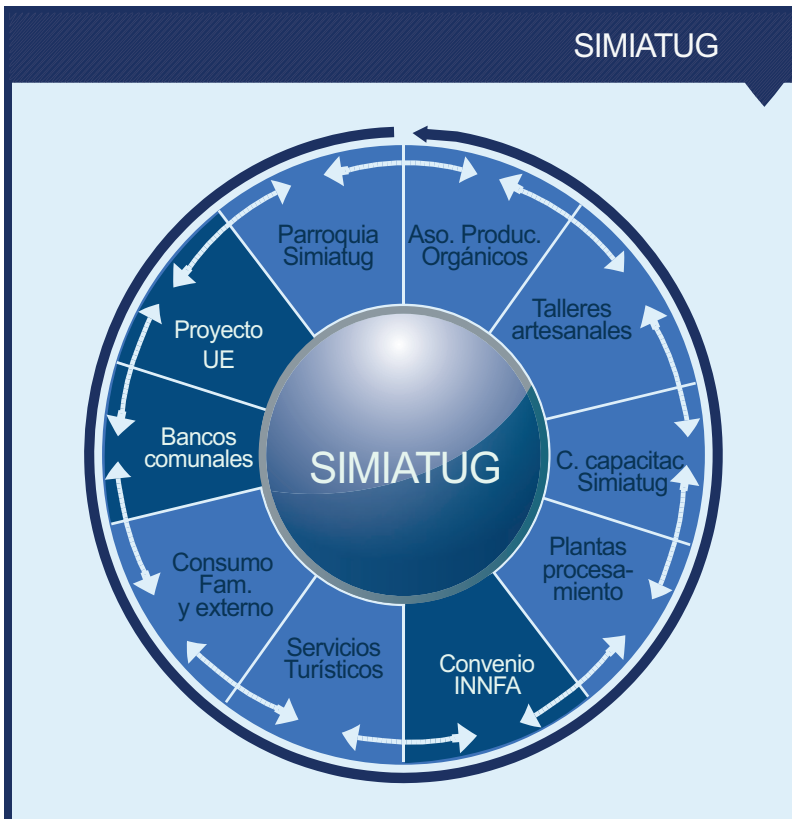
SIMIATUG

Parroquia Simiatug

Aso. Produc. Orgánicos

Talleres artesanales

C. capacitac Simiatug

Plantas procesamiento

Convenio INNFA

Servicios Turísticos

Consumo Fam. y externo

Bancos comunales

Proyecto UE

SIMIATUG